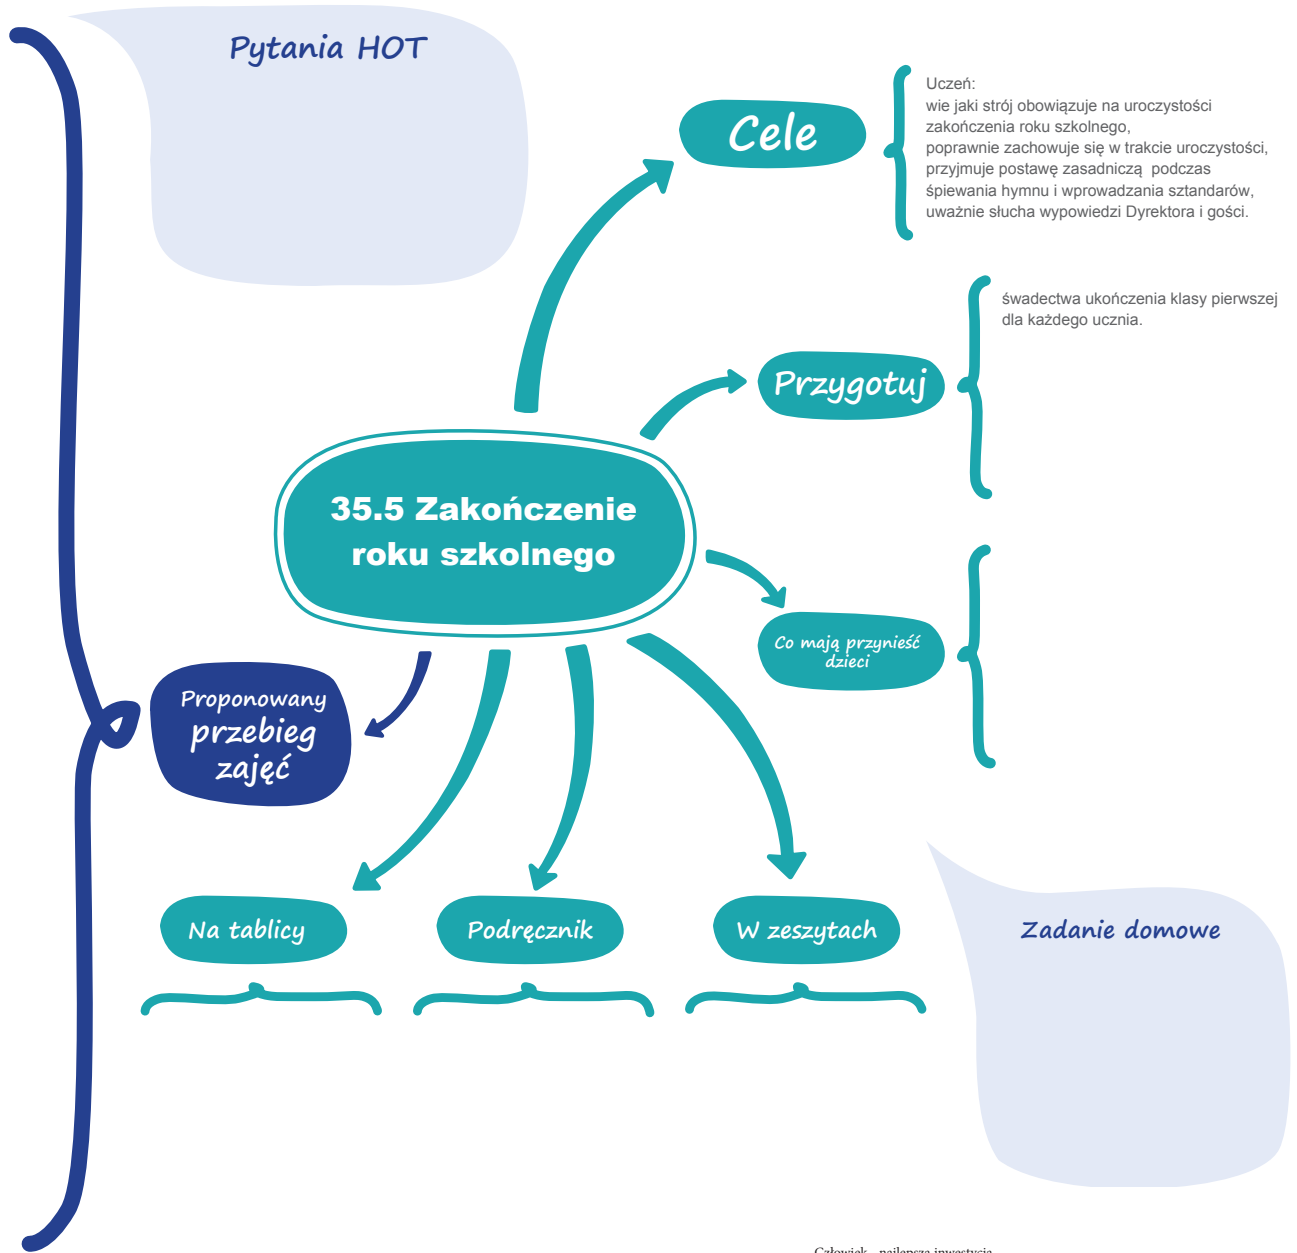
Pytania HOT

Cele

Uczeń:
wie jaki strój obowiązuje na uroczystości zakończenia roku szkolnego,
poprawnie zachowuje się w trakcie uroczystości,
przyjmuje postawę zasadniczą podczas śpiewania hymnu i wprowadzania sztandarów,
uważnie słucha wypowiedzi Dyrektora i gości.

Przygotuj

świadectwa ukończenia klasy pierwszej dla każdego ucznia.

35.5 Zakończenie roku szkolnego

Co mają przynieść dzieci

Proponowany przebieg zajęć

Na tablicy

Podręcznik

W zeszytach

Zadanie domowe

Człowiek – najlepsza inwestycja